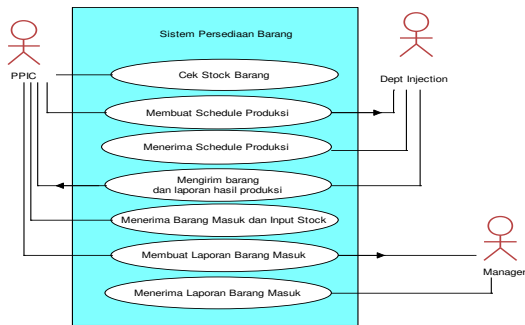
Sistem Persediaan Barang

PPIC

Dept Injection

Manager

Cek Stock Barang

Membuat Schedule Produksi

Menerima Schedule Produksi

Mengirim barang dan laporan hasil produksi

Menerima Barang Masuk dan Input Stock

Membuat Laporan Barang Masuk

Menerima Laporan Barang Masuk